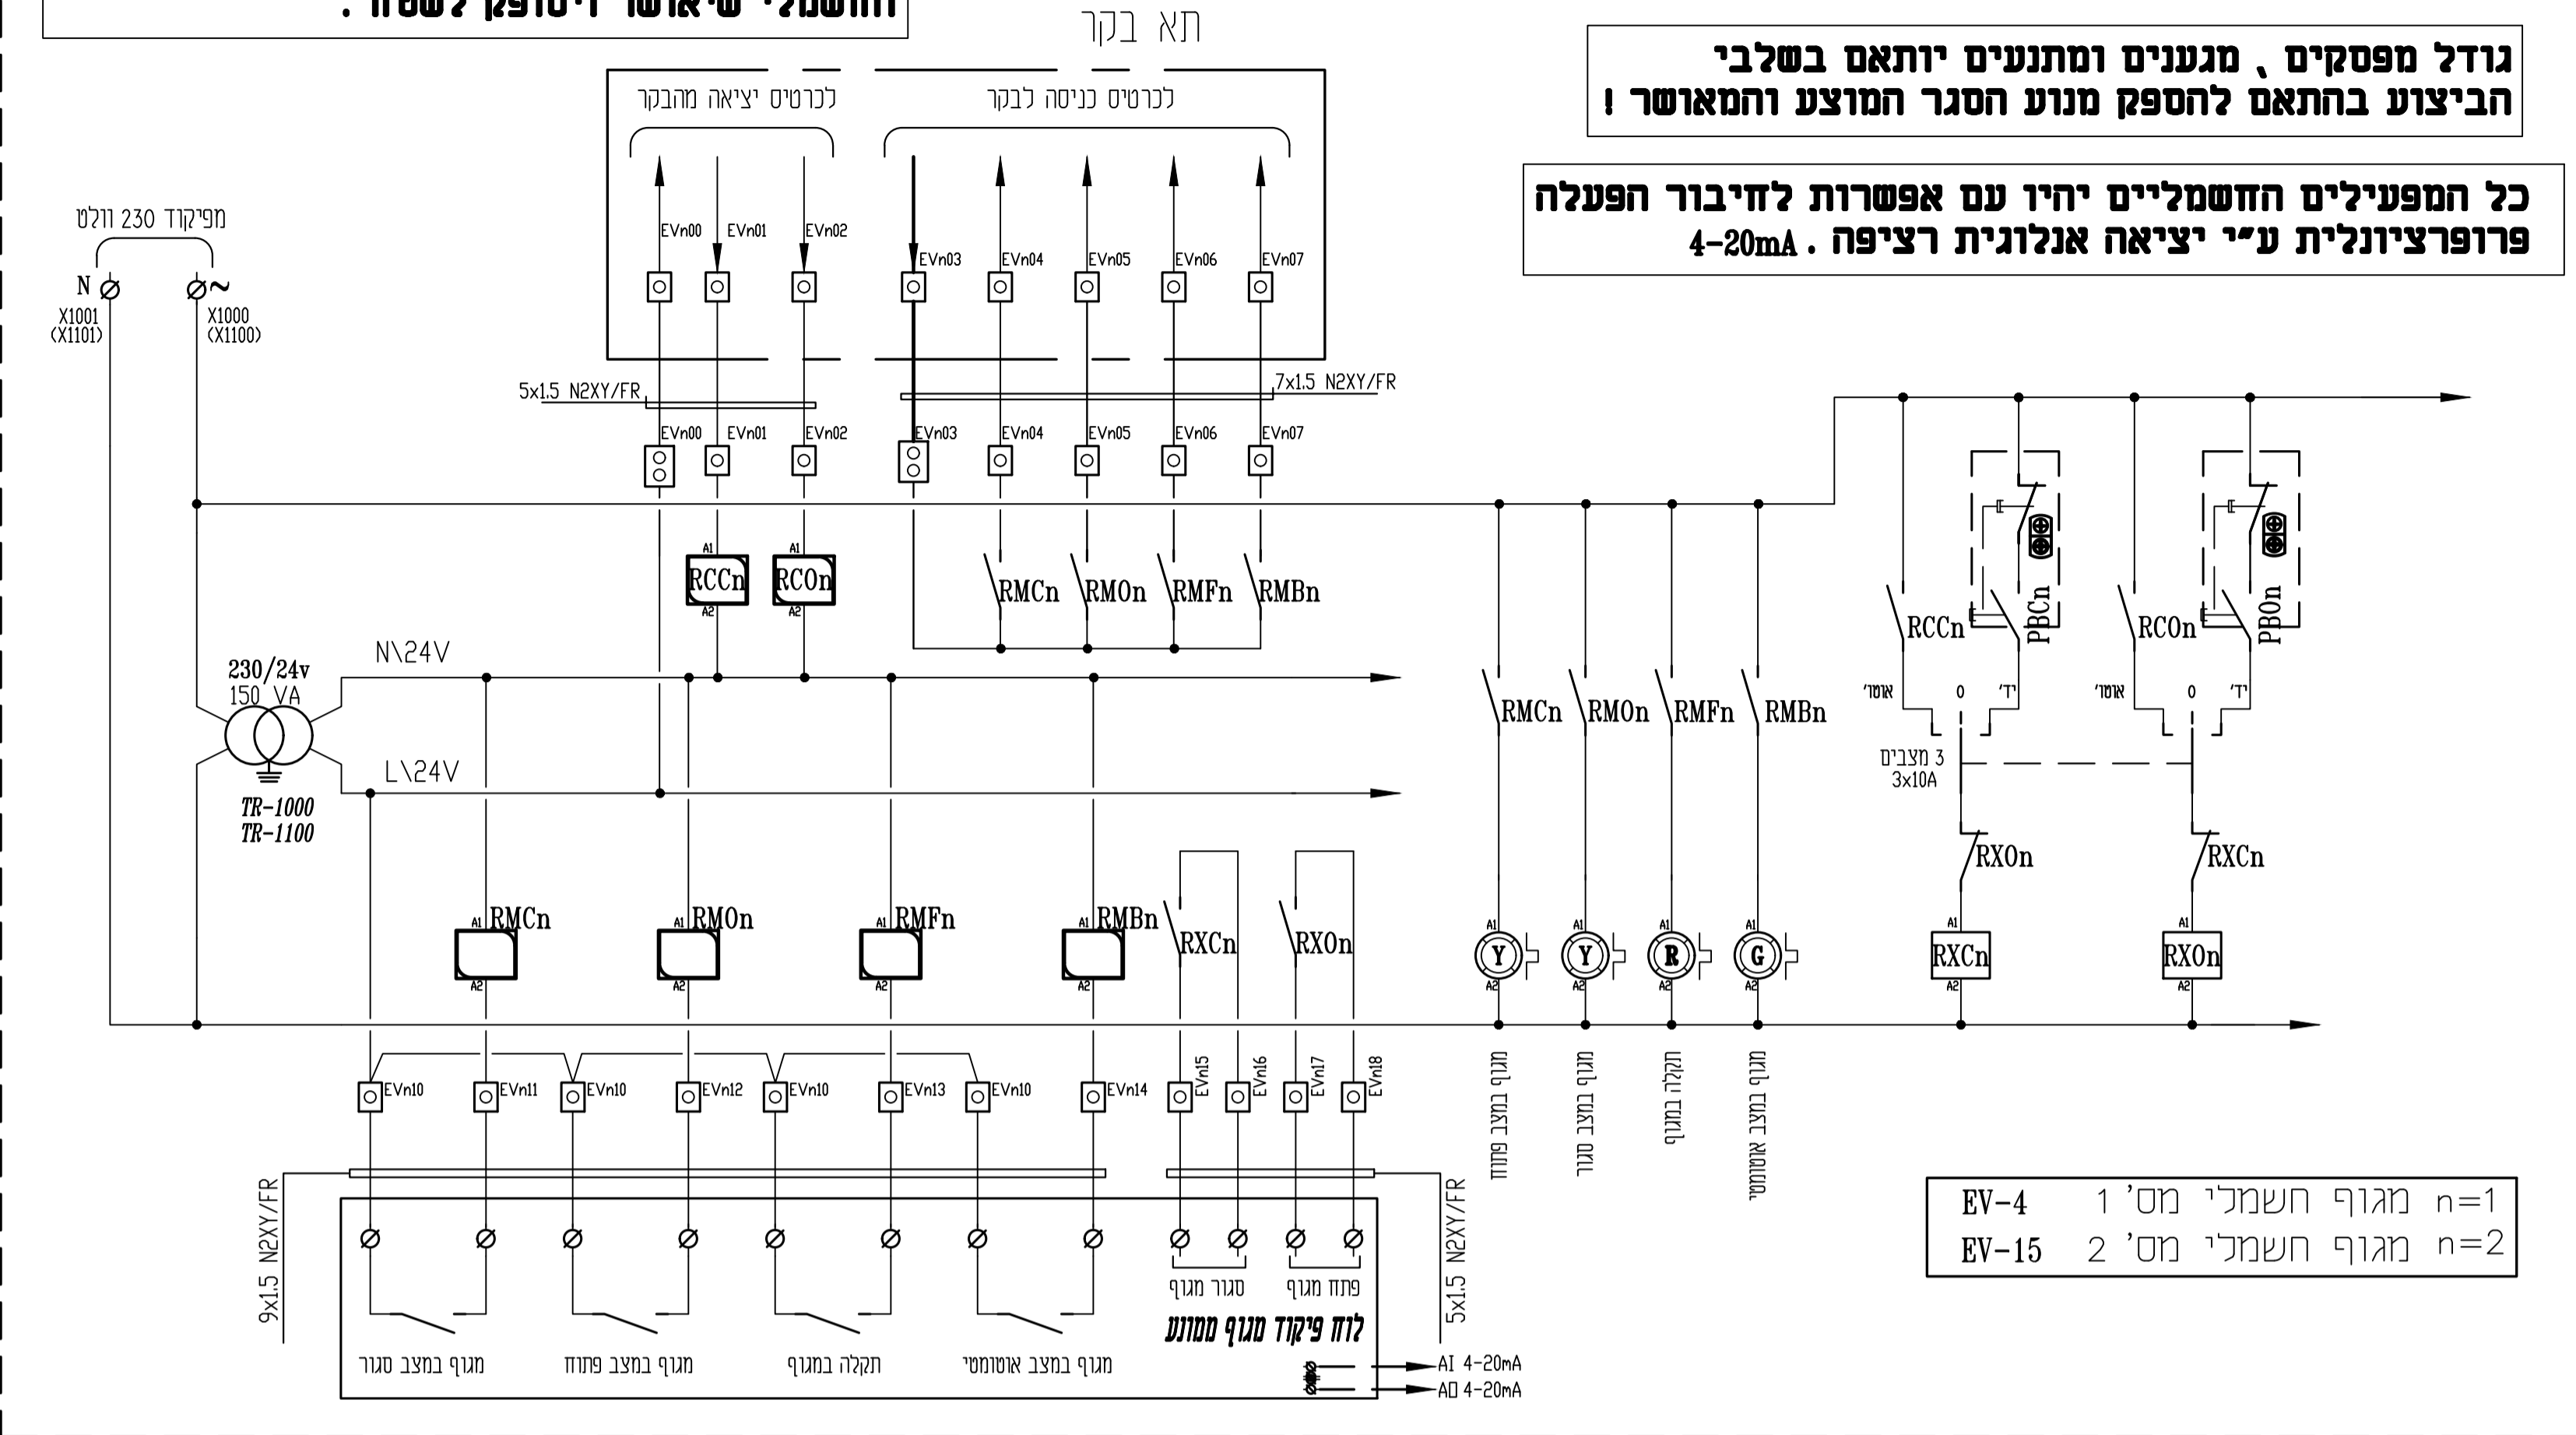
החשמלי שאושר ויסופק לשטח .

תא בקר

גודל מפסקים , מגענים ומתנעים יותאם בשלבי הביצוע בהתאם להספק מנוע הסגר המוצע והמאושר !

כל המפעילים החשמליים יהיו עם אפשרות לחיבור הפעלה פרופרציונלית ע"י יציאה אנלוגית רציפה . 4-20mA

לכרטיס יציאה מהבקר
לכרטיס כניסה לבקר

EVn00 EVn01 EVn02 EVn03 EVn04 EVn05 EVn06 EVn07

מפיקוד 230 וולט
N
X1001
(X1101)
~
X1000
(X1100)

5x1.5 N2XY/FR
7x1.5 N2XY/FR

EVn00 EVn01 EVn02 EVn03 EVn04 EVn05 EVn06 EVn07

A1
RCCn
A2
A1
RCOn
A2

RMCn RMOn RMFn RMBn

RCCn PBCn RCOn PBOn
אוטו' 0 יד' אוטו' 0 יד'
3 מצבים
3x10A

230/24v
150 VA
N\24V
L\24V
TR-1000
TR-1100

RMCn RMOn RMFn RMBn

RXOn RXCn

A1 RMCn A2
A1 RMOn A2
A1 RMFn A2
A1 RMBn A2
RXCn RXOn

A1 Y A2
A1 Y A2
A1 R A2
A1 G A2

A1 RXCn A2
A1 RXOn A2

מגוף במצב פתוח
מגוף במצב סגור
תקלה במגוף
מגוף במצב אוטומטי

EVn10 EVn11 EVn10 EVn12 EVn10 EVn13 EVn10 EVn14 EVn15 EVn16 EVn17 EVn18

| EV-4 | מגוף חשמלי מס' 1 | n=1 |
|---|---|---|
| EV-15 | מגוף חשמלי מס' 2 | n=2 |

9x1.5 N2XY/FR
5x1.5 N2XY/FR

סגור מגוף
פתח מגוף
לוח פיקוד מגוף ממונע

מגוף במצב סגור
מגוף במצב פתוח
תקלה במגוף
מגוף במצב אוטומטי

AI 4-20mA
AO 4-20mA